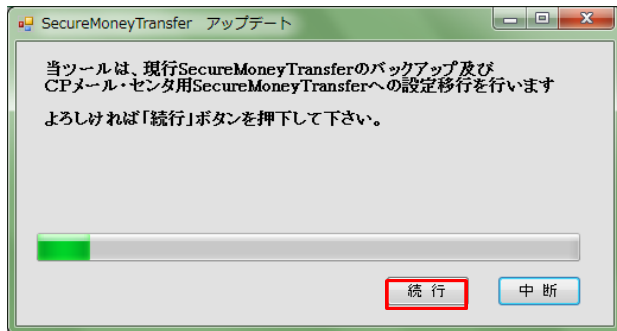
SecureMoneyTransfer　アップデート

当ツールは、現行SecureMoneyTransferのバックアップ及び CPメール・センタ用SecureMoneyTransferへの設定移行を行います

よろしければ「続行」ボタンを押下して下さい。

続 行

中 断